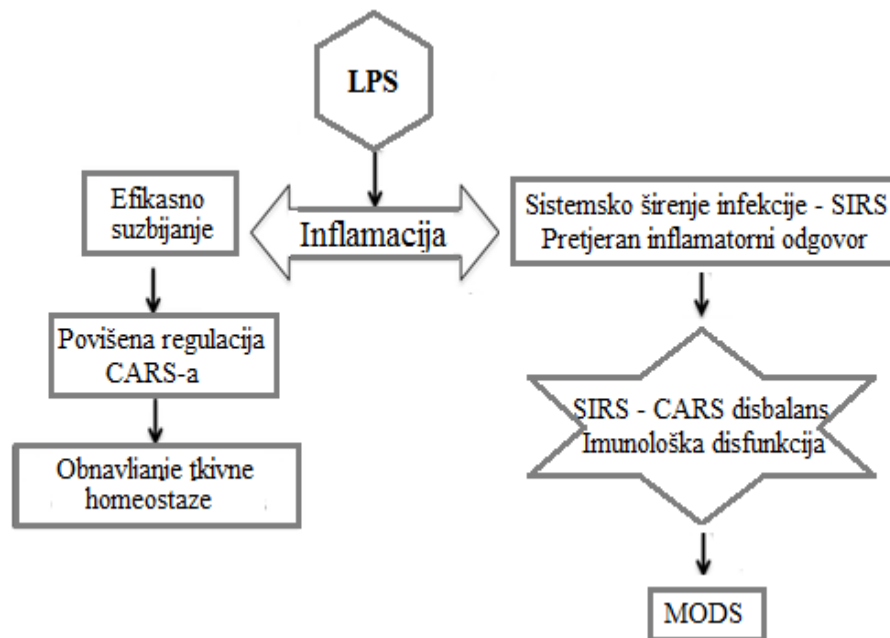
LPS

Efikasno suzbijanje

Inflamacija

Sistemsko širenje infekcije - SIRS
Pretjeran inflamatorni odgovor

Povišena regulacija CARS-a

Obnavlianje tkivne homeostaze

SIRS - CARS disbalans
Imunološka disfunkcija

MODS